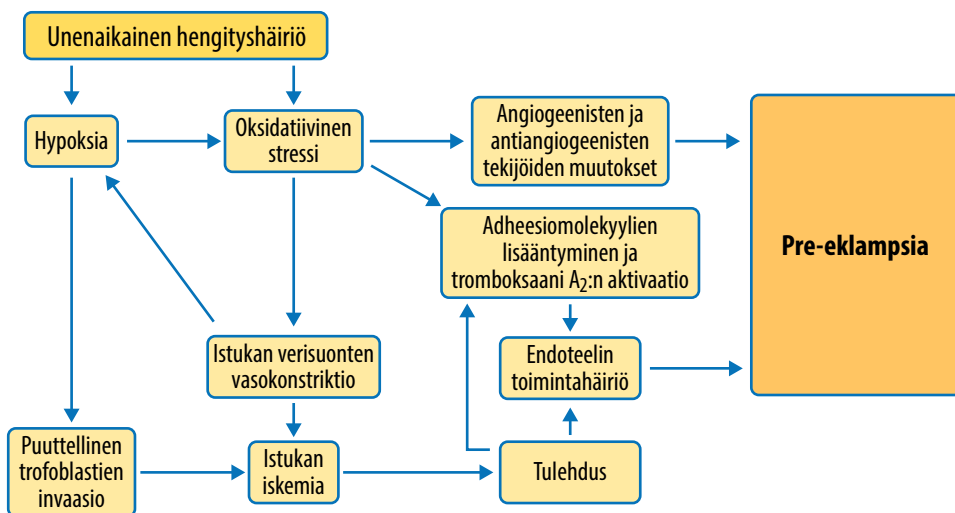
Unenaikainen hengityshäiriö

Hypoksia

Oksidatiivinen stressi

Angiogeenisten ja antiangiogeenisten tekijöiden muutokset

Adheesiomolekyylien lisääntyminen ja tromboksaani $A_2$:n aktivaatio

Pre-eklampsia

Istukan verisuonten vasokonstriktio

Endoteelin toimintahäiriö

Puutteellinen trofoblastien invaasio

Istukan iskemia

Tulehdus